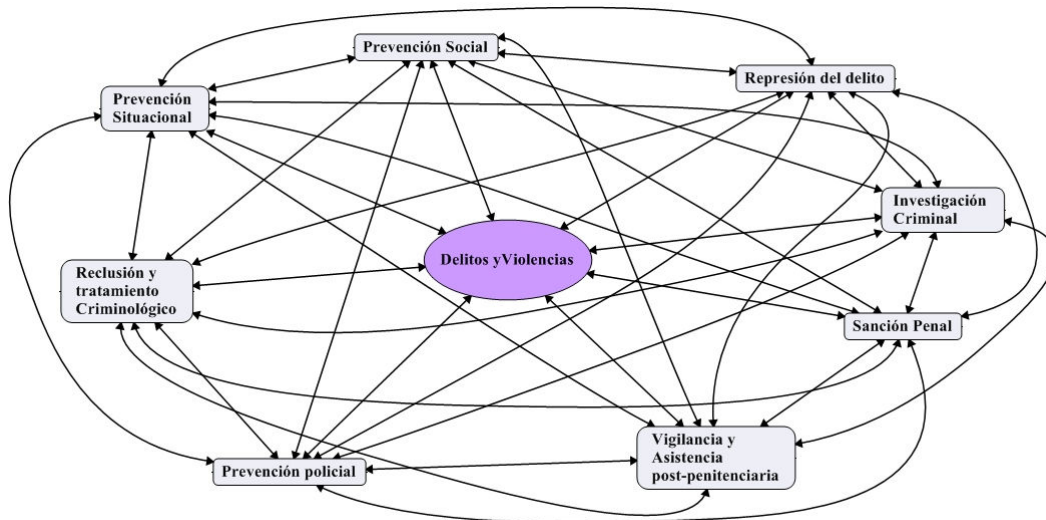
Prevención Social

Represión del delito

Prevención Situacional

Investigación Criminal

Delitos yViolencias

Reclusión y tratamiento Criminológico

Sanción Penal

Vigilancia y Asistencia post-penitenciaria

Prevención policial